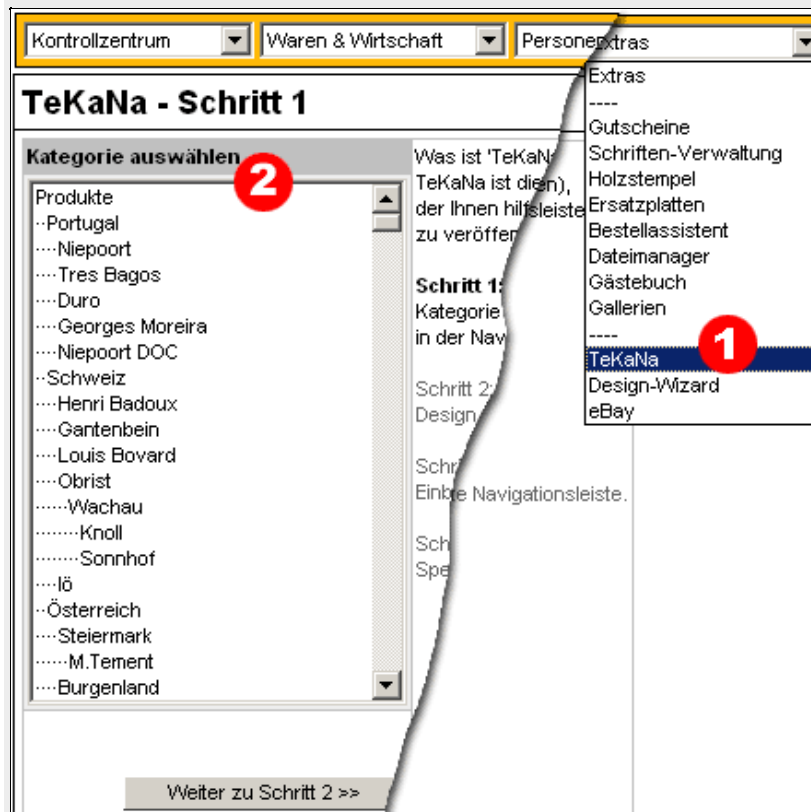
Kontrollzentrum

Waren & Wirtschaft

Personenextras

Extras
----
Gutscheine
Schriften-Verwaltung
Holzstempel
Ersatzplatten
Bestellassistent
Dateimanager
Gästebuch
Gallerien
----
TeKaNa
Design-Wizard
eBay

1

TeKaNa - Schritt 1

Kategorie auswählen

2

Produkte
··Portugal
····Niepoort
····Tres Bagos
····Duro
····Georges Moreira
····Niepoort DOC
··Schweiz
····Henri Badoux
····Gantenbein
····Louis Bovard
····Obrist
······Wachau
········Knoll
········Sonnhof
····lö
··Österreich
····Steiermark
······M.Tement
····Burgenland

Was ist 'TeKaN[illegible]
TeKaNa ist die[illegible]),
der Ihnen hilfsleiste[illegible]
zu veröffen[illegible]

Schritt 1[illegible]
Kategorie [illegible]
in der Nav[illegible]

Schritt 2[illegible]
Design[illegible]

Schr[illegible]
Einb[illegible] Navigationsleiste.

Sch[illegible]
Spe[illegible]

Weiter zu Schritt 2 >>